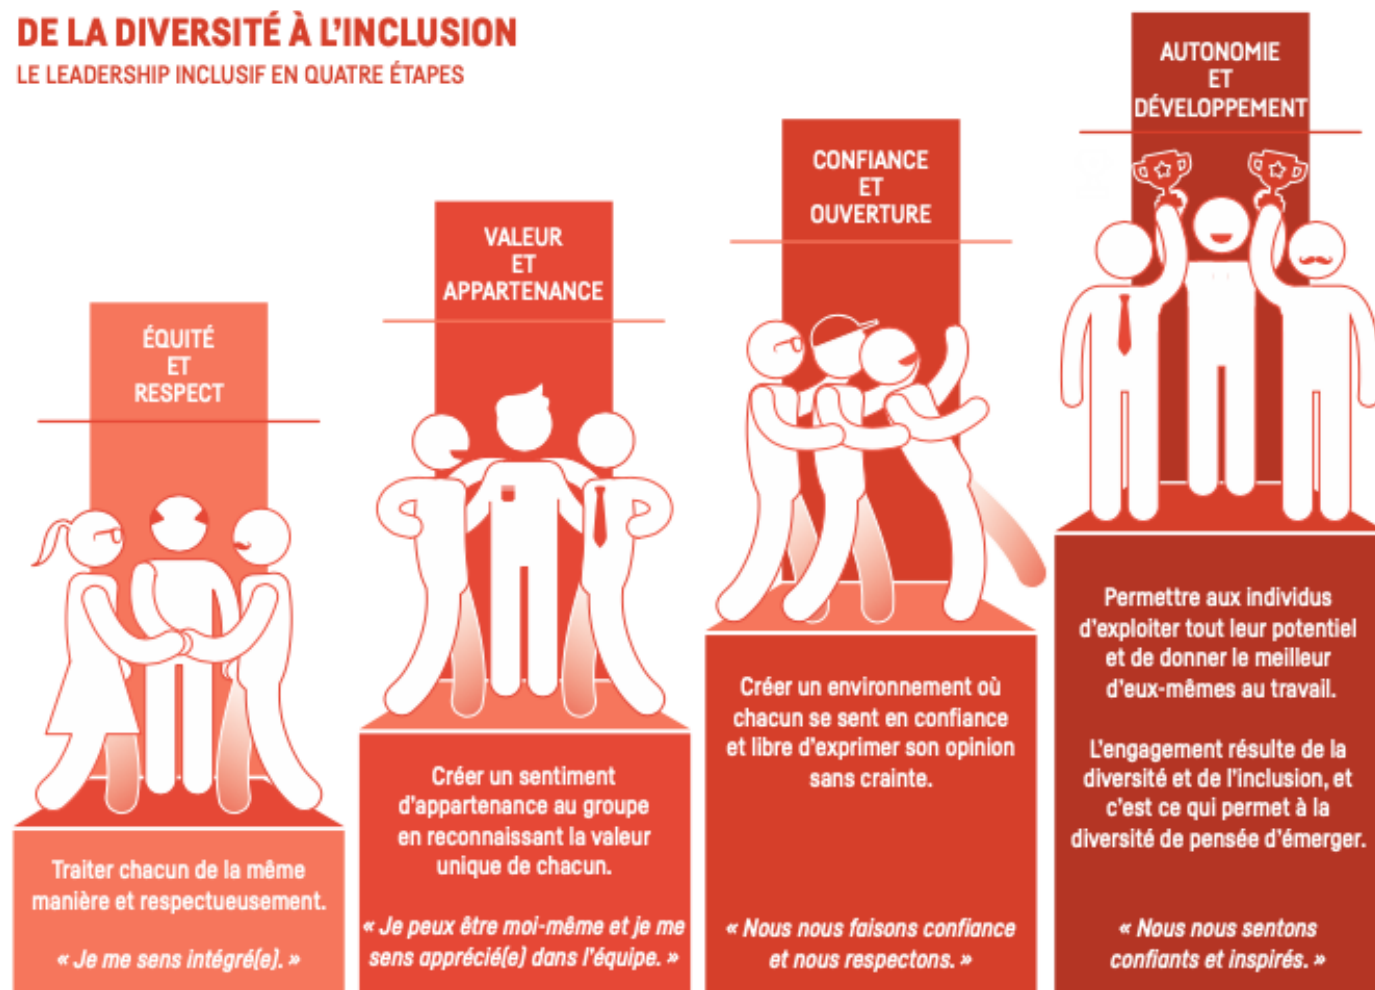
DE LA DIVERSITÉ À L'INCLUSION
LE LEADERSHIP INCLUSIF EN QUATRE ÉTAPES

ÉQUITÉ
ET
RESPECT

Traiter chacun de la même manière et respectueusement.

« Je me sens intégré(e). »

VALEUR
ET
APPARTENANCE

Créer un sentiment d'appartenance au groupe en reconnaissant la valeur unique de chacun.

« Je peux être moi-même et je me sens apprécié(e) dans l'équipe. »

CONFIANCE
ET
OUVERTURE

Créer un environnement où chacun se sent en confiance et libre d'exprimer son opinion sans crainte.

« Nous nous faisons confiance et nous respectons. »

AUTONOMIE
ET
DÉVELOPPEMENT

Permettre aux individus d'exploiter tout leur potentiel et de donner le meilleur d'eux-mêmes au travail.

L'engagement résulte de la diversité et de l'inclusion, et c'est ce qui permet à la diversité de pensée d'émerger.

« Nous nous sentons confiants et inspirés. »